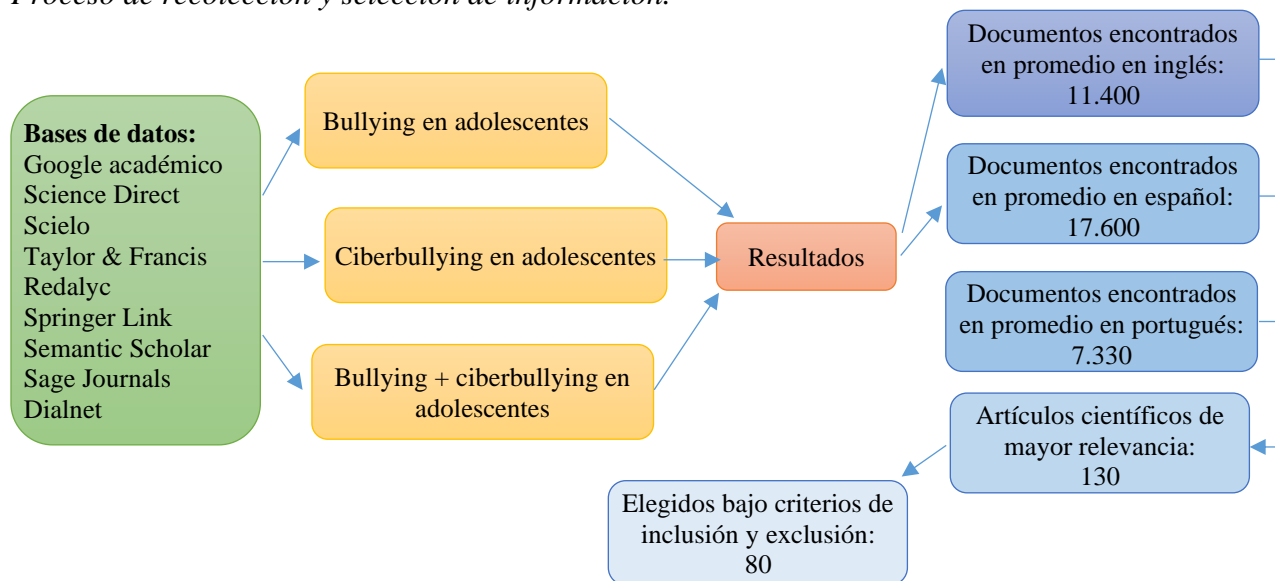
Proceso de recolección y selección de información.

**Bases de datos:**
Google académico
Science Direct
Scielo
Taylor & Francis
Redalyc
Springer Link
Semantic Scholar
Sage Journals
Dialnet

Bullying en adolescentes

Ciberbullying en adolescentes

Bullying + ciberbullying en adolescentes

Resultados

Documentos encontrados en promedio en inglés: 11.400

Documentos encontrados en promedio en español: 17.600

Documentos encontrados en promedio en portugués: 7.330

Artículos científicos de mayor relevancia: 130

Elegidos bajo criterios de inclusión y exclusión: 80